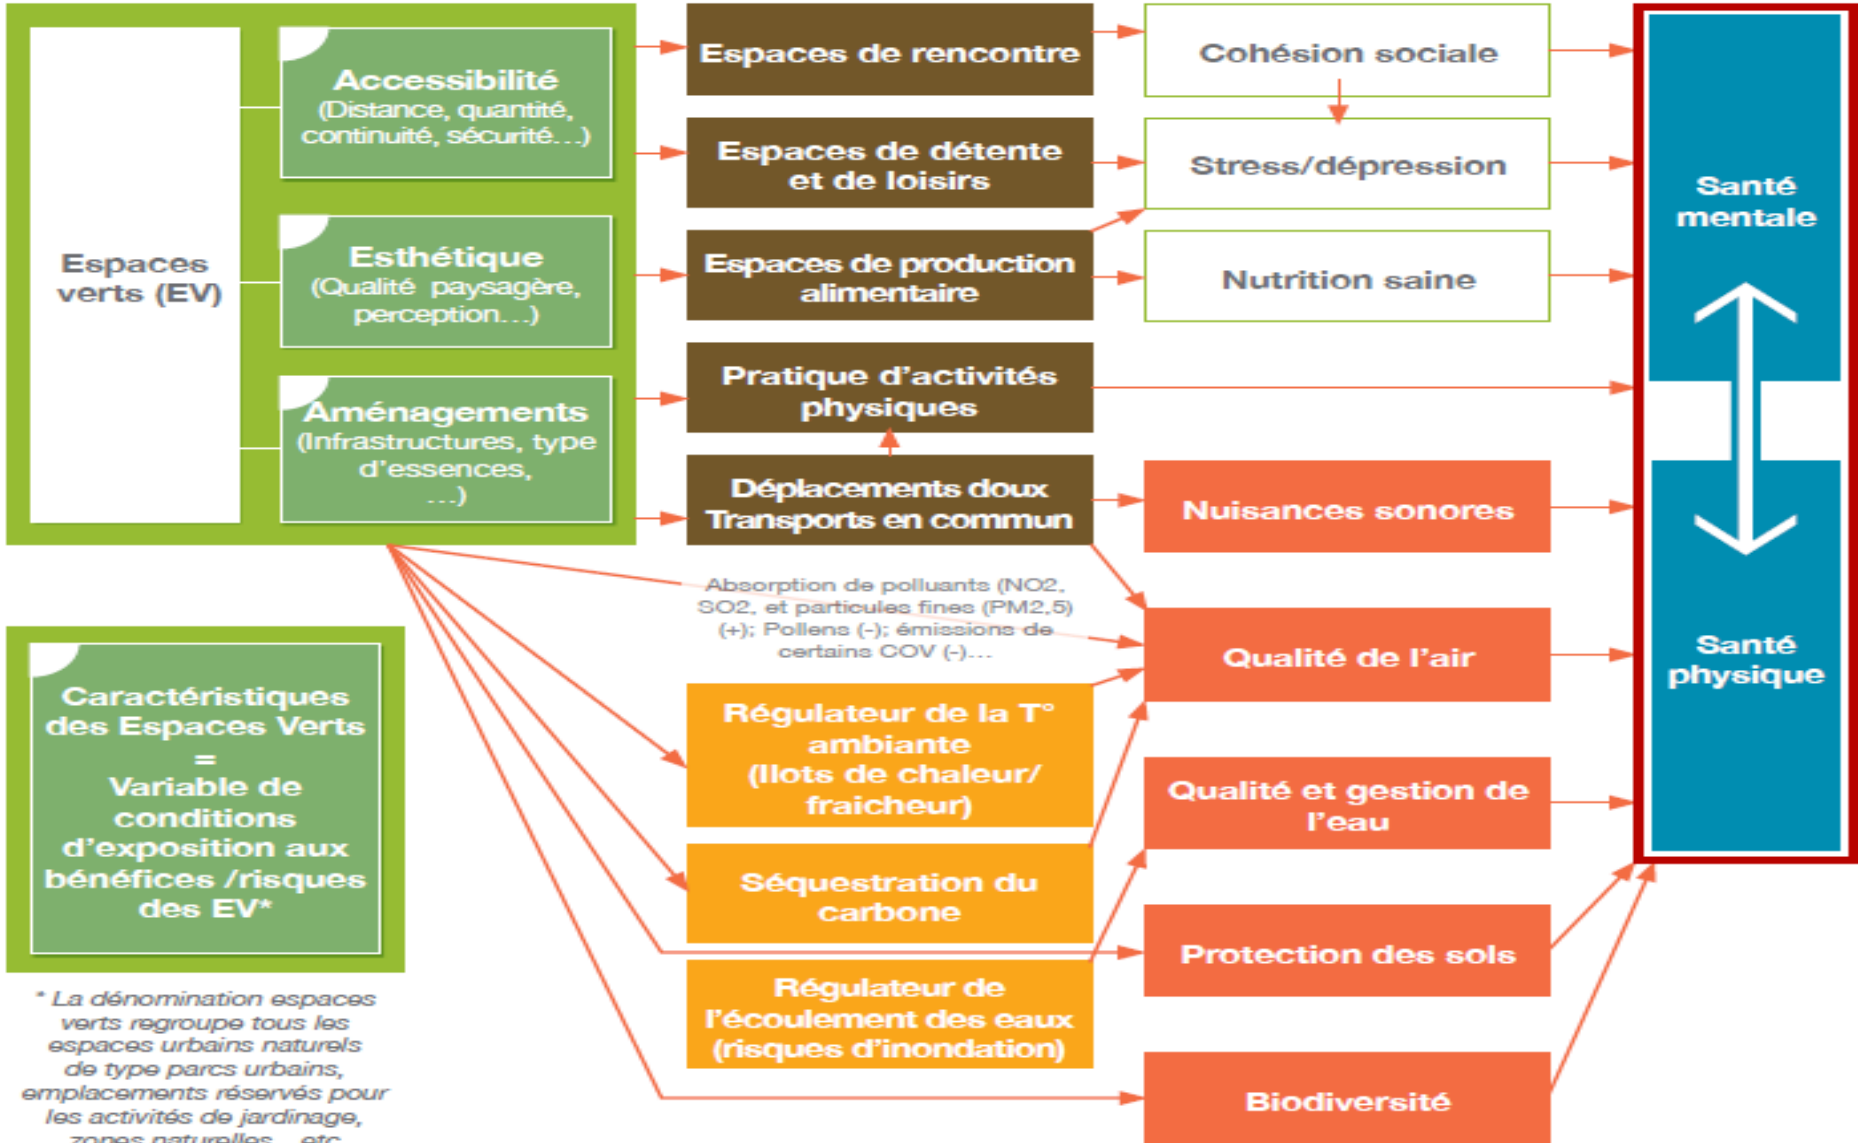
Espaces verts (EV)

Accessibilité
(Distance, quantité, continuité, sécurité…)

Esthétique
(Qualité paysagère, perception…)

Aménagements
(Infrastructures, type d'essences, …)

Espaces de rencontre

Espaces de détente et de loisirs

Espaces de production alimentaire

Pratique d'activités physiques

Déplacements doux Transports en commun

Cohésion sociale

Stress/dépression

Nutrition saine

Nuisances sonores

Absorption de polluants (NO2, SO2, et particules fines (PM2,5) (+); Pollens (-); émissions de certains COV (-)…

Qualité de l'air

Régulateur de la T° ambiante (Ilots de chaleur/ fraicheur)

Qualité et gestion de l'eau

Séquestration du carbone

Protection des sols

Régulateur de l'écoulement des eaux (risques d'inondation)

Biodiversité

Santé mentale

Santé physique

Caractéristiques des Espaces Verts = Variable de conditions d'exposition aux bénéfices /risques des EV*

* La dénomination espaces verts regroupe tous les espaces urbains naturels de type parcs urbains, emplacements réservés pour les activités de jardinage, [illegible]